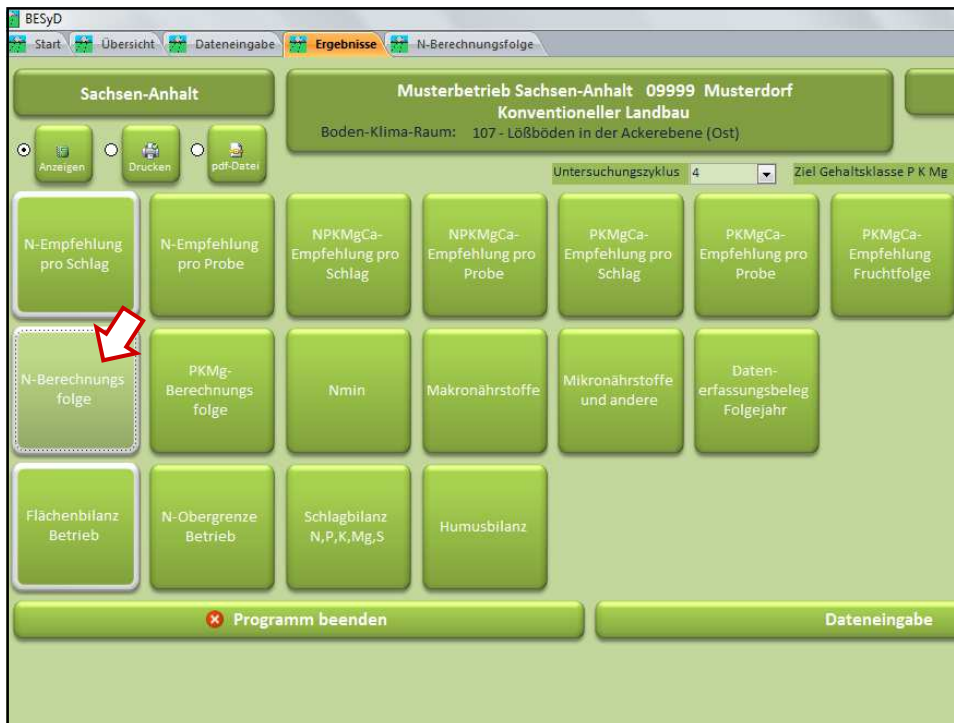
BESyD

Start | Übersicht | Dateneingabe | Ergebnisse | N-Berechnungsfolge

Sachsen-Anhalt

Musterbetrieb Sachsen-Anhalt 09999 Musterdorf
Konventioneller Landbau
Boden-Klima-Raum: 107 - Lößböden in der Ackerebene (Ost)

Anzeigen | Drucken | pdf-Datei

Untersuchungszyklus 4

Ziel Gehaltsklasse P K Mg

N-Empfehlung pro Schlag

N-Empfehlung pro Probe

NPKMgCa-Empfehlung pro Schlag

NPKMgCa-Empfehlung pro Probe

PKMgCa-Empfehlung pro Schlag

PKMgCa-Empfehlung pro Probe

PKMgCa-Empfehlung Fruchtfolge

N-Berechnungsfolge

PKMg-Berechnungsfolge

Nmin

Makronährstoffe

Mikronährstoffe und andere

Datenerfassungsbeleg Folgejahr

Flächenbilanz Betrieb

N-Obergrenze Betrieb

Schlagbilanz N,P,K,Mg,S

Humusbilanz

Programm beenden

Dateneingabe